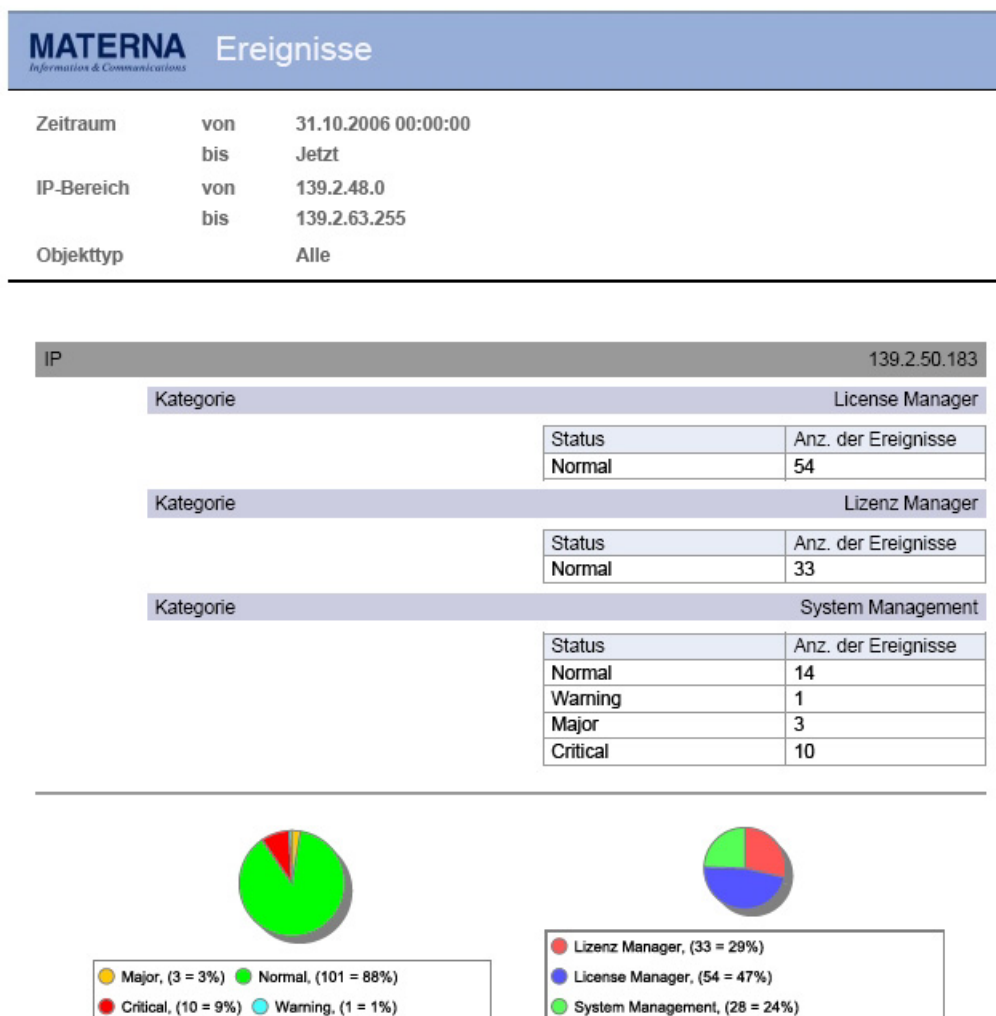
MATERNA
Information & Communications

Ereignisse

| Zeitraum | von | 31.10.2006 00:00:00 |
|---|---|---|
| | bis | Jetzt |
| IP-Bereich | von | 139.2.48.0 |
| | bis | 139.2.63.255 |
| Objekttyp | | Alle |

IP 139.2.50.183

Kategorie License Manager

| Status | Anz. der Ereignisse |
|---|---|
| Normal | 54 |

Kategorie Lizenz Manager

| Status | Anz. der Ereignisse |
|---|---|
| Normal | 33 |

Kategorie System Management

| Status | Anz. der Ereignisse |
|---|---|
| Normal | 14 |
| Warning | 1 |
| Major | 3 |
| Critical | 10 |

Major, (3 = 3%) Normal, (101 = 88%)
Critical, (10 = 9%) Warning, (1 = 1%)

Lizenz Manager, (33 = 29%)
License Manager, (54 = 47%)
System Management, (28 = 24%)